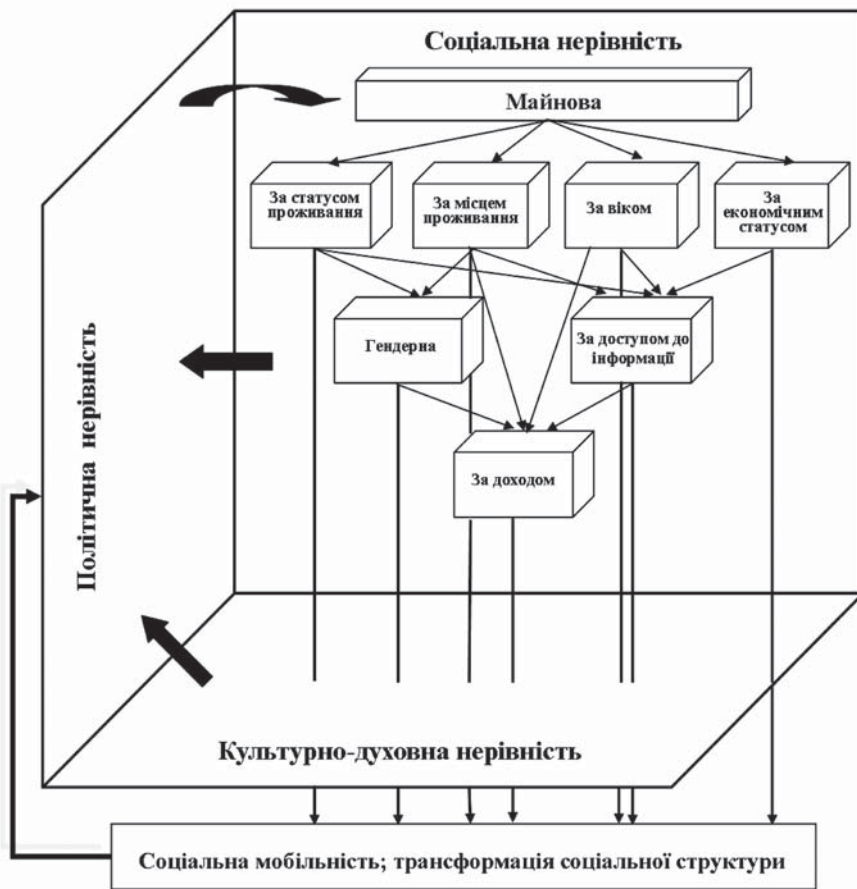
Соціальна нерівність

Майнова

За статусом проживання

За місцем проживання

За віком

За економічним статусом

Гендерна

За доступом до інформації

За доходом

Політична нерівність

Культурно-духовна нерівність

Соціальна мобільність; трансформація соціальної структури